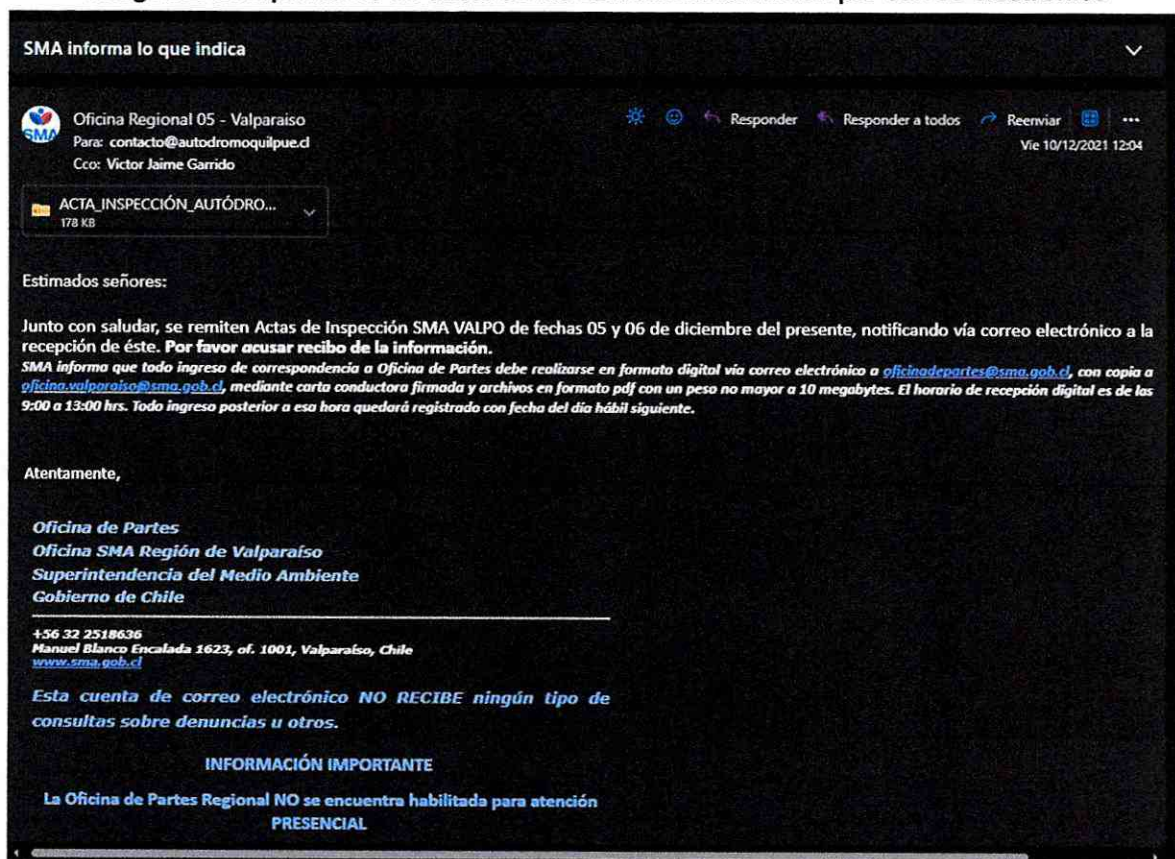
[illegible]

SMA informa lo que indica

SMA

Oficina Regional 05 - Valparaiso
Para: contacto@autodromoquilpue.cl
Cco: Victor Jaime Garrido

Responder   Responder a todos   Reenviar   ...
Vie 10/12/2021 12:04

ACTA_INSPECCIÓN_AUTÓDRO...
178 KB

Estimados señores:

Junto con saludar, se remiten Actas de Inspección SMA VALPO de fechas 05 y 06 de diciembre del presente, notificando vía correo electrónico a la recepción de éste. **Por favor acusar recibo de la información.**
SMA informa que todo ingreso de correspondencia a Oficina de Partes debe realizarse en formato digital vía correo electrónico a oficinadepartes@sma.gob.cl, con copia a oficina.valparaiso@sma.gob.cl, mediante carta conductora firmada y archivos en formato pdf con un peso no mayor a 10 megabytes. El horario de recepción digital es de las 9:00 a 13:00 hrs. Todo ingreso posterior a esa hora quedará registrado con fecha del día hábil siguiente.

Atentamente,

Oficina de Partes
Oficina SMA Región de Valparaíso
Superintendencia del Medio Ambiente
Gobierno de Chile

+56 32 2518636
Manuel Blanco Encalada 1623, of. 1001, Valparaíso, Chile
www.sma.gob.cl

Esta cuenta de correo electrónico NO RECIBE ningún tipo de consultas sobre denuncias u otros.

INFORMACIÓN IMPORTANTE

La Oficina de Partes Regional NO se encuentra habilitada para atención PRESENCIAL